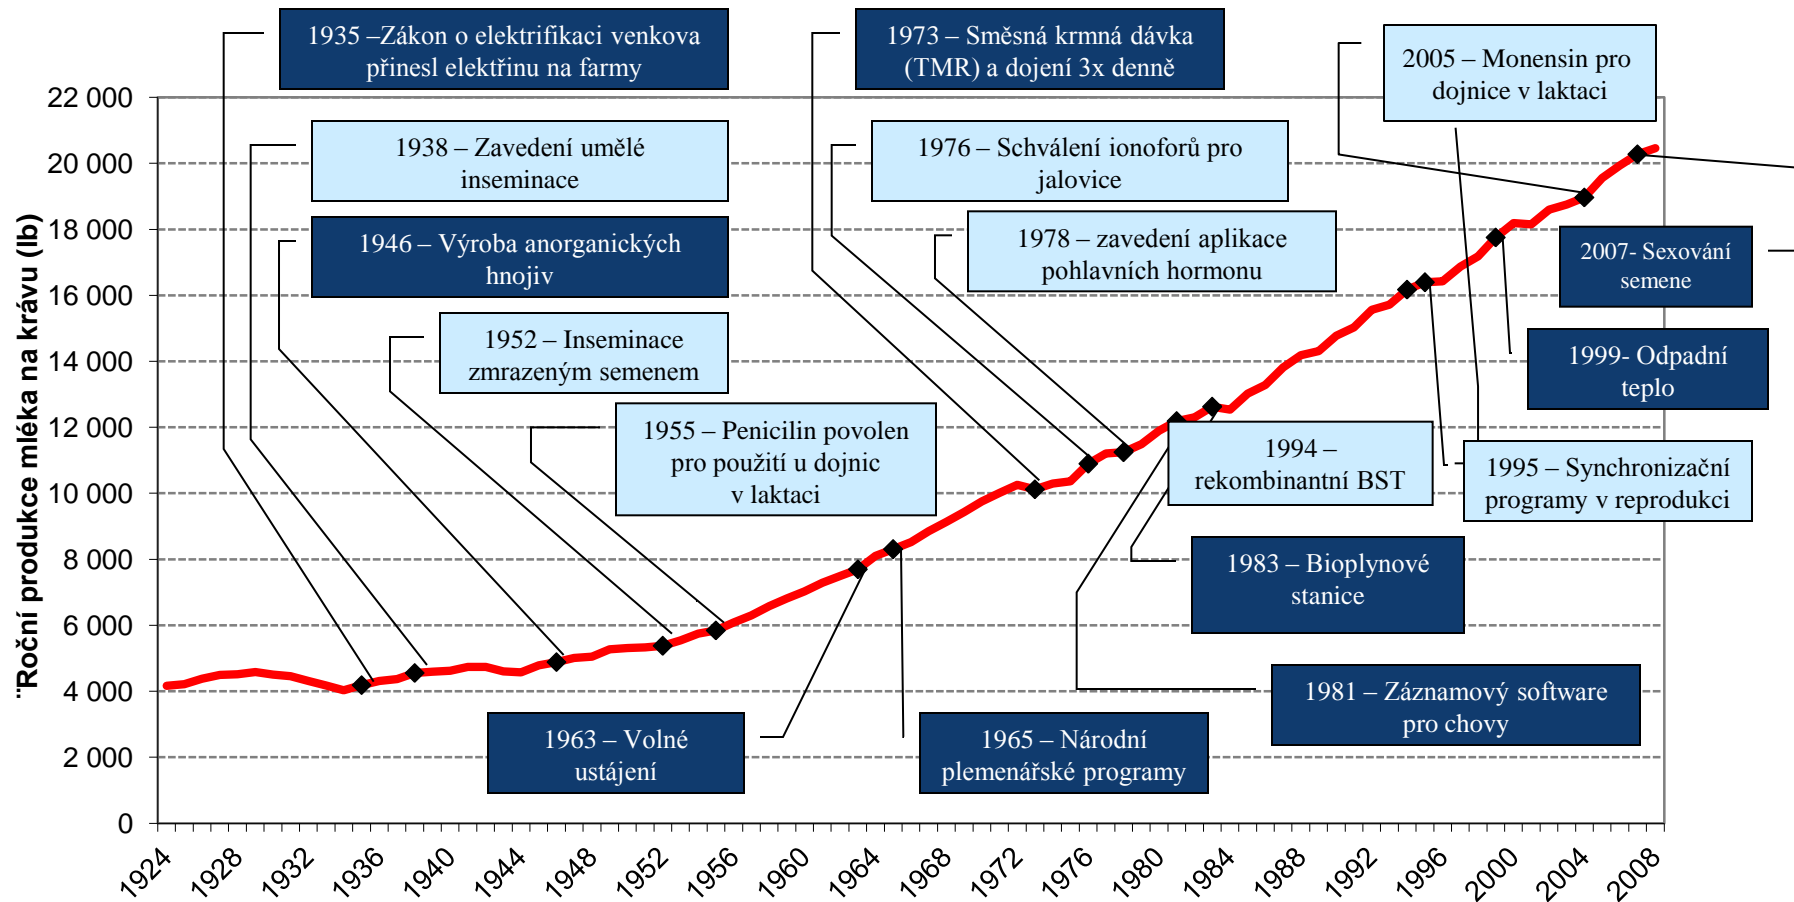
1935 –Zákon o elektrifikaci venkova přinesl elektřinu na farmy

1973 – Směsná krmná dávka (TMR) a dojení 3x denně

2005 – Monensin pro dojnice v laktaci

1938 – Zavedení umělé inseminace

1976 – Schválení ionoforů pro jalovice

1946 – Výroba anorganických hnojiv

1978 – zavedení aplikace pohlavních hormonu

2007- Sexování semene

1952 – Inseminace zmrazeným semenem

1999- Odpadní teplo

1955 – Penicilin povolen pro použití u dojnic v laktaci

1994 – rekombinantní BST

1995 – Synchronizační programy v reprodukci

1983 – Bioplynové stanice

1981 – Záznamový software pro chovy

1963 – Volné ustájení

1965 – Národní plemenářské programy

¨Roční produkce mléka na krávu (lb)

22 000
20 000
18 000
16 000
14 000
12 000
10 000
8 000
6 000
4 000
2 000
0

1924 1928 1932 1936 1940 1944 1948 1952 1956 1960 1964 1968 1972 1976 1980 1984 1988 1992 1996 2000 2004 2008